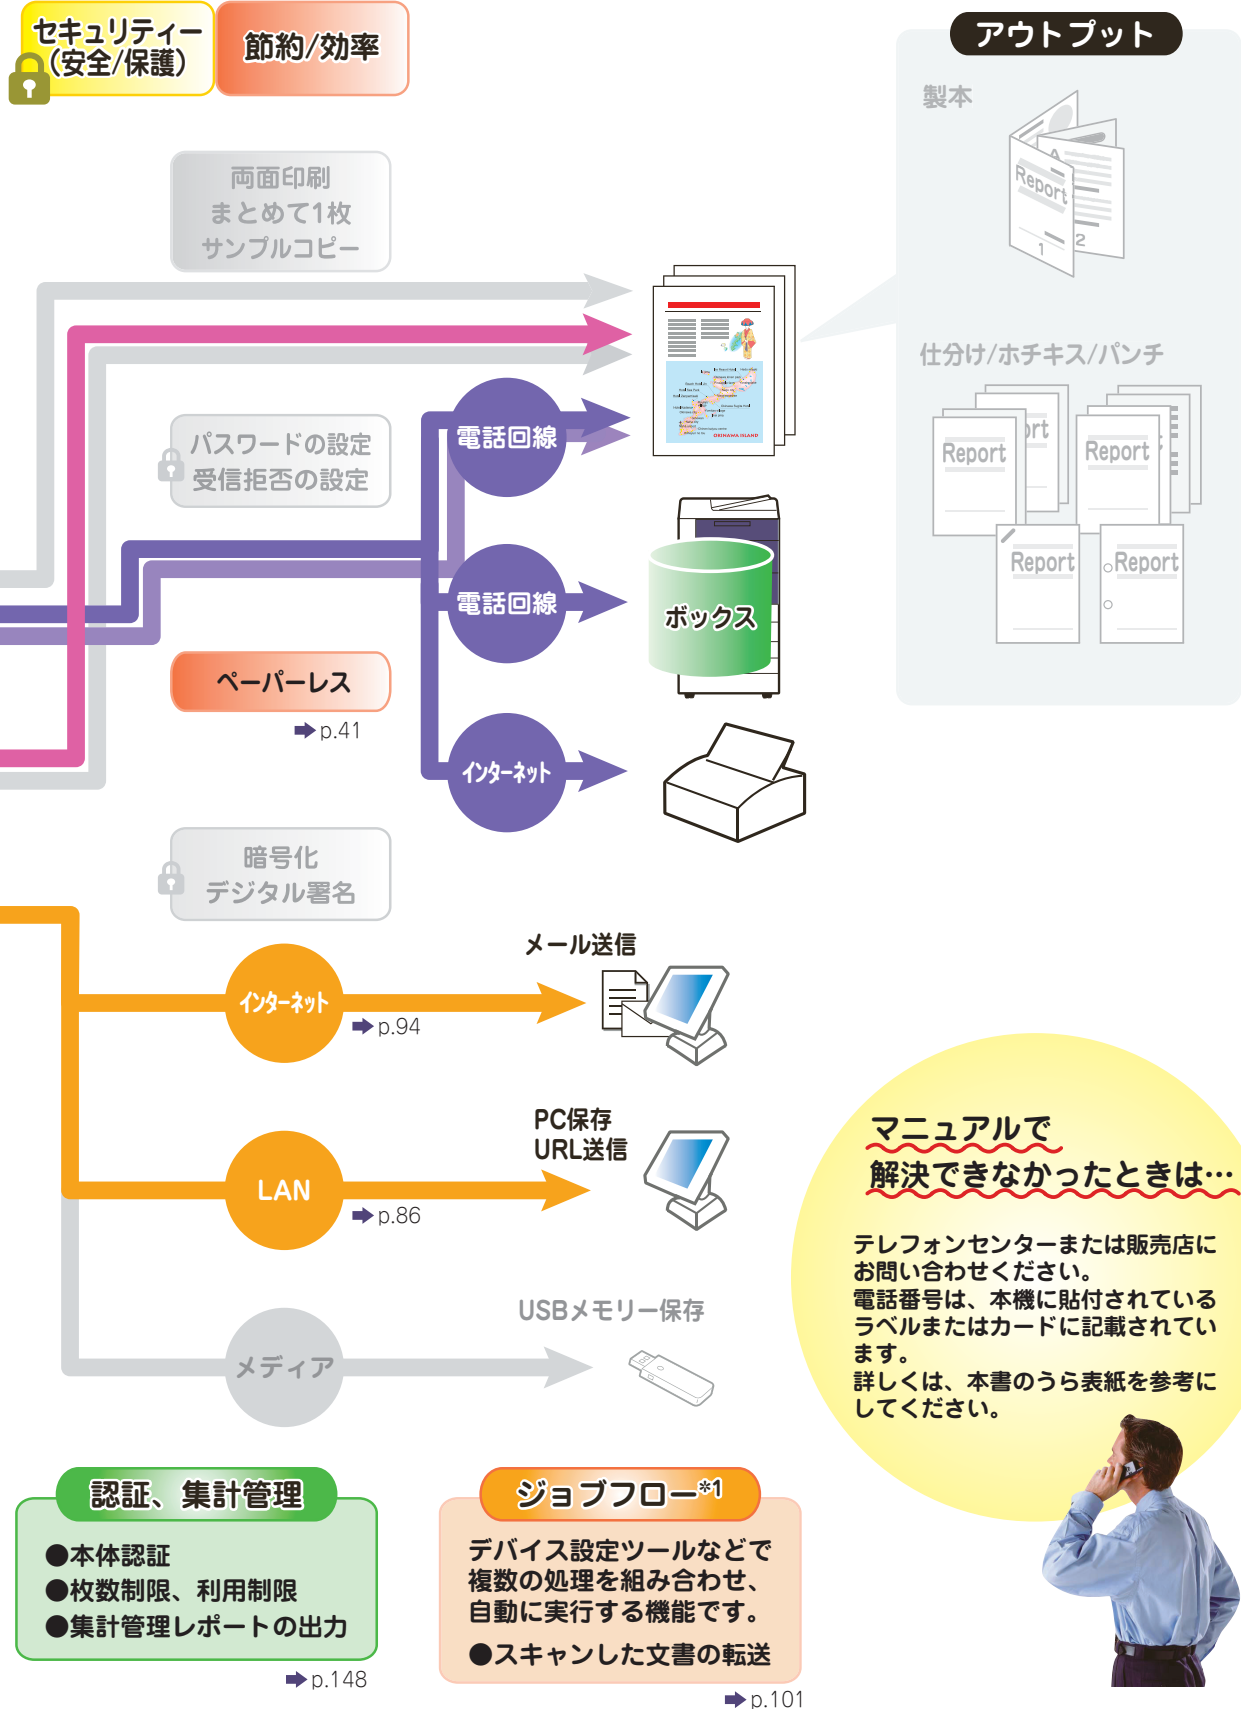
セキュリティー（安全/保護）

節約/効率

アウトプット

製本

Report

1

2

両面印刷
まとめて1枚
サンプルコピー

仕分け/ホチキス/パンチ

Report

Report

Report

Report

パスワードの設定
受信拒否の設定

電話回線

電話回線

ボックス

ペーパーレス

p.41

インターネット

暗号化
デジタル署名

メール送信

インターネット

p.94

PC保存
URL送信

LAN

p.86

USBメモリー保存

メディア

マニュアルで
解決できなかったときは…

テレフォンセンターまたは販売店にお問い合わせください。
電話番号は、本機に貼付されているラベルまたはカードに記載されています。
詳しくは、本書のうら表紙を参考にしてください。

認証、集計管理

●本体認証
●枚数制限、利用制限
●集計管理レポートの出力

p.148

ジョブフロー$^{*1}$

デバイス設定ツールなどで複数の処理を組み合わせ、自動に実行する機能です。

●スキャンした文書の転送

p.101